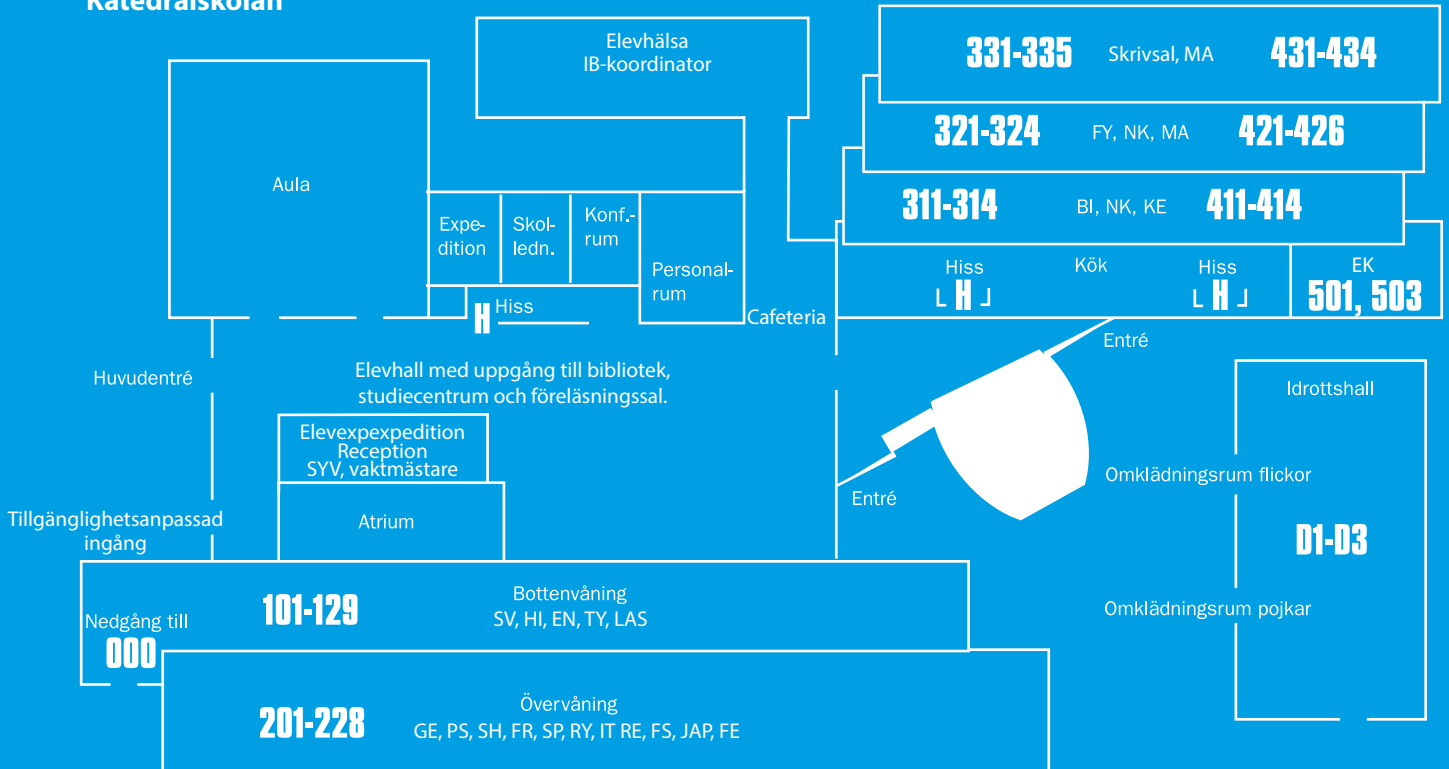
Katedralskolan

Elevhälsa
IB-koordinator

331-335 Skrivsal, MA 431-434

321-324 FY, NK, MA 421-426

311-314 BI, NK, KE 411-414

Aula

Expedition

Skolledn.

Konf.-rum

Personalrum

Hiss
H

Cafeteria

Hiss
H

Kök

Hiss
H

EK
501, 503

Entré

Huvudentré

Elevhall med uppgång till bibliotek, studiecentrum och föreläsningssal.

Elevexpedition
Reception
SYV, vaktmästare

Atrium

Idrottshall

Omklädningsrum flickor

D1-D3

Omklädningsrum pojkar

Entré

Tillgänglighetsanpassad ingång

Nedgång till
000

101-129

Bottenvåning
SV, HI, EN, TY, LAS

201-228

Övervåning
GE, PS, SH, FR, SP, RY, IT RE, FS, JAP, FE